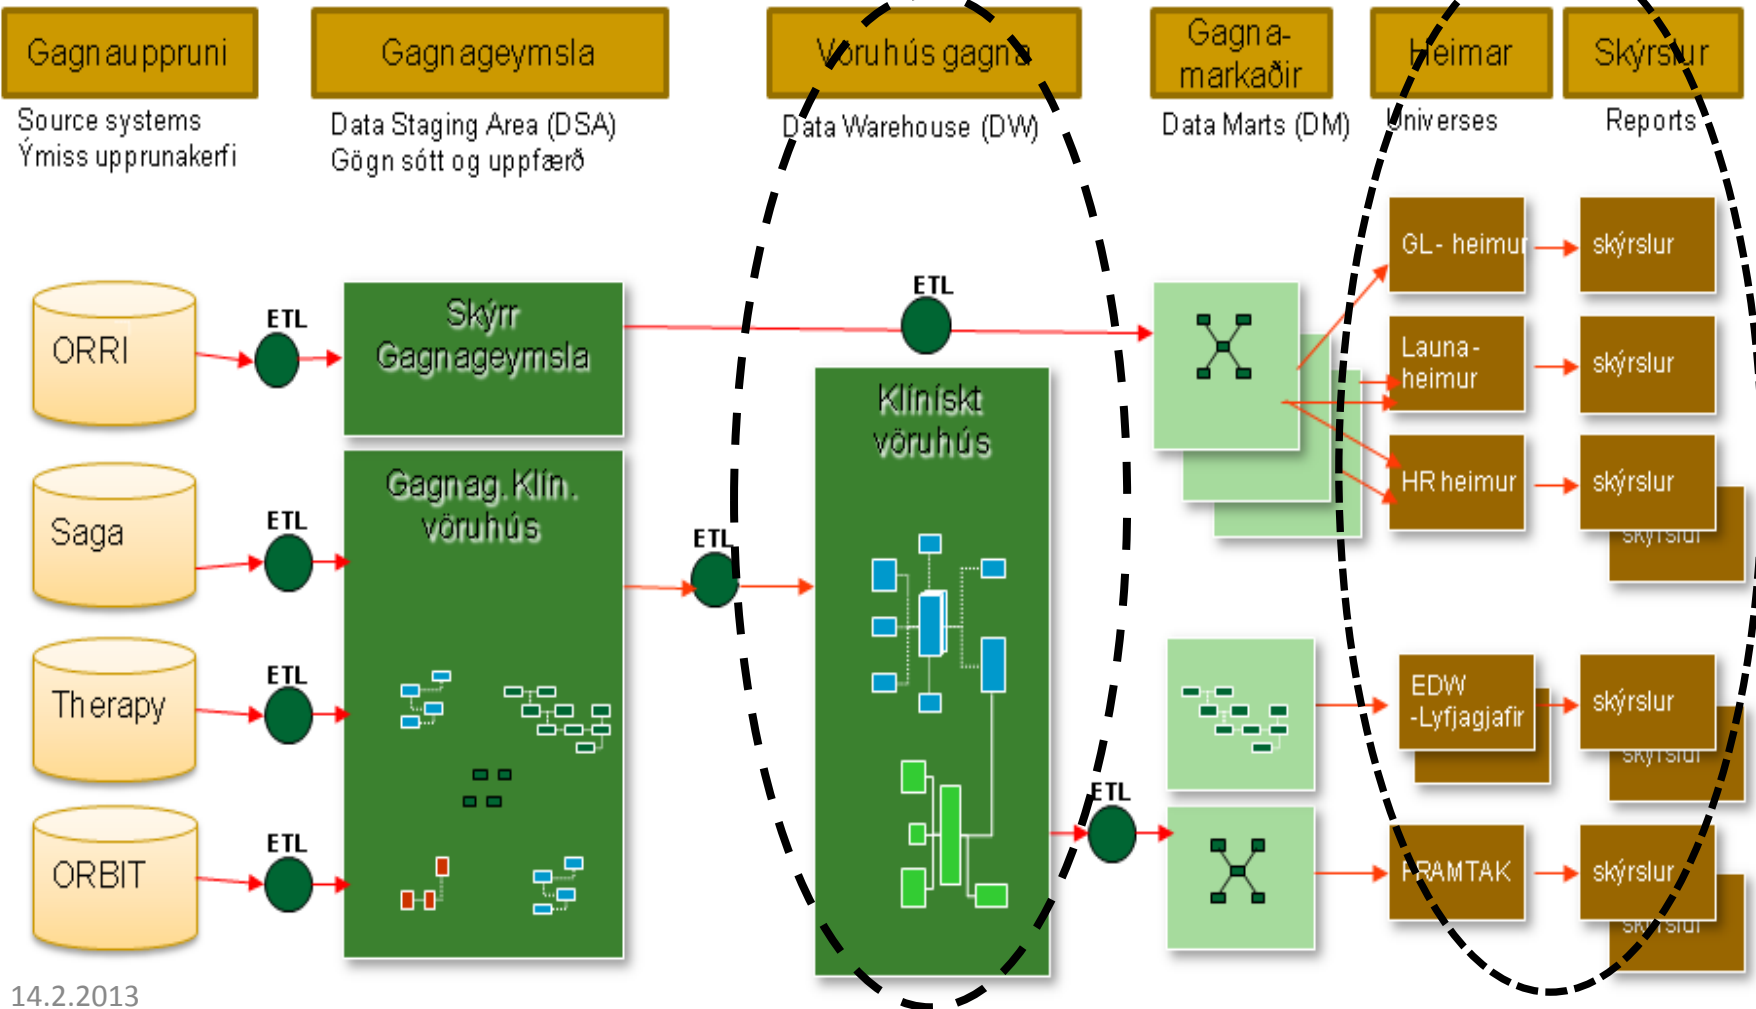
Gagnauppruni

Source systems
Ýmiss upprunakerfi

Gagnageymsla

Data Staging Area (DSA)
Gögn sótt og uppfærð

Vöruhús gagna

Data Warehouse (DW)

Gagnamarkaðir

Data Marts (DM)

Heimar

Universes

Skýrslur

Reports

ORRI

Saga

Therapy

ORBIT

ETL

ETL

ETL

ETL

Skýrr Gagnageymsla

Gagnag. Klín. vöruhús

ETL

ETL

Klínískt vöruhús

ETL

GL- heimur

Launa-heimur

HR heimur

EDW -Lyfjagjafir

FRAMTAK

skýrslur

skýrslur

skýrslur

skýrslur

skýrslur

skýrslur

skýrslur

skýrslur

14.2.2013